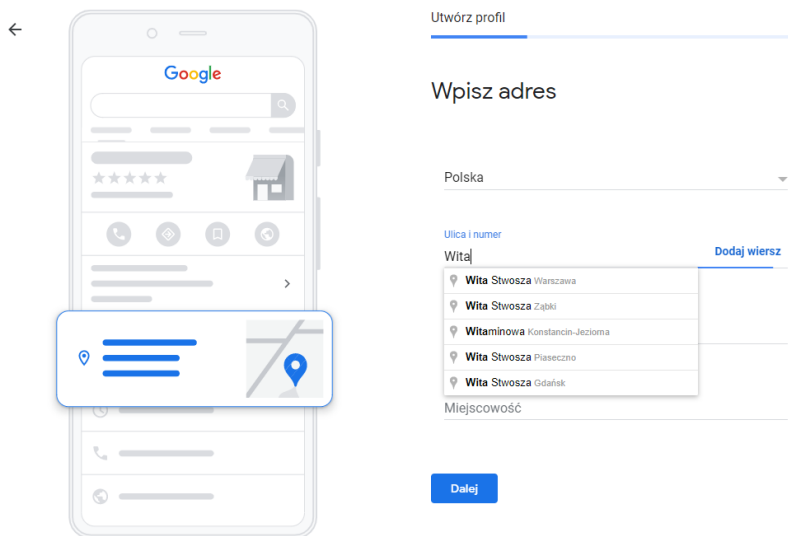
Google

Utwórz profil

Wpisz adres

Polska

Ulica i numer

Wita

Dodaj wiersz

Wita Stwosza Warszawa

Wita Stwosza Ząbki

Witaminowa Konstancin-Jeziorna

Wita Stwosza Piaseczno

Wita Stwosza Gdańsk

Miejscowość

Dalej